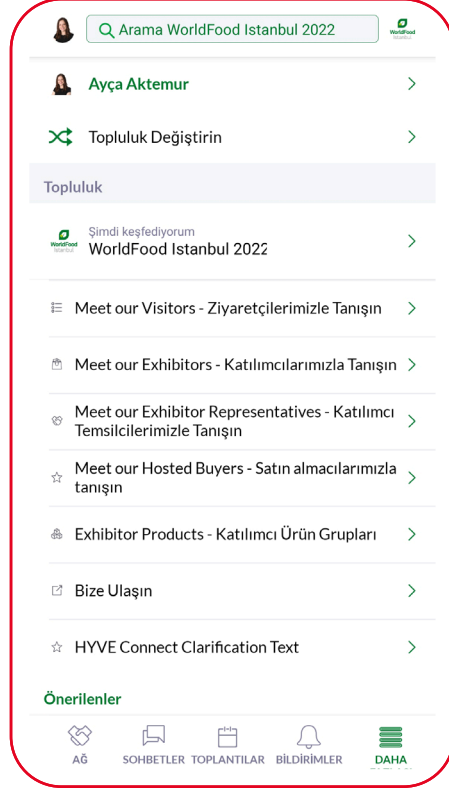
Arama WorldFood Istanbul 2022

WorldFood Istanbul

Ayça Aktemur

Topluluk Değiştirin

Topluluk

WorldFood Istanbul

Şimdi keşfediyorum
WorldFood Istanbul 2022

Meet our Visitors - Ziyaretçilerimizle Tanışın

Meet our Exhibitors - Katılımcılarımızla Tanışın

Meet our Exhibitor Representatives - Katılımcı Temsilcilerimizle Tanışın

Meet our Hosted Buyers - Satın almacılarımızla tanışın

Exhibitor Products - Katılımcı Ürün Grupları

Bize Ulaşın

HYVE Connect Clarification Text

Önerilenler

AĞ
SOHBETLER
TOPLANTILAR
BİLDİRİMLER
DAHA